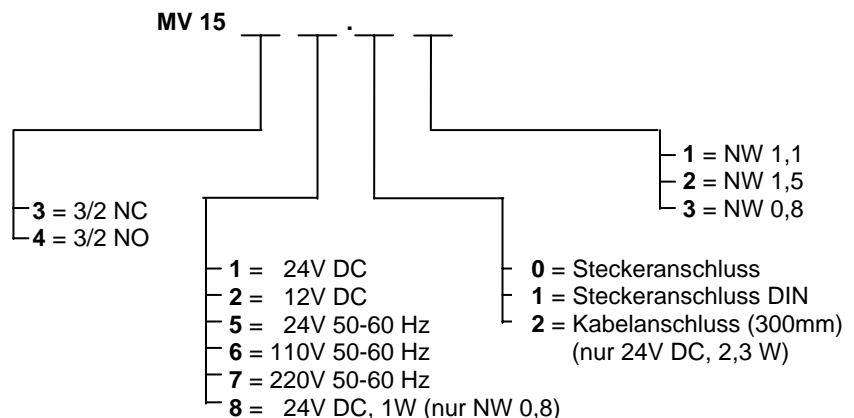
MV 15 __ __ . __ __

1 = NW 1,1
2 = NW 1,5
3 = NW 0,8

3 = 3/2 NC
4 = 3/2 NO

1 = 24V DC
2 = 12V DC
5 = 24V 50-60 Hz
6 = 110V 50-60 Hz
7 = 220V 50-60 Hz
8 = 24V DC, 1W (nur NW 0,8)

0 = Steckeranschluss
1 = Steckeranschluss DIN
2 = Kabelanschluss (300mm) (nur 24V DC, 2,3 W)